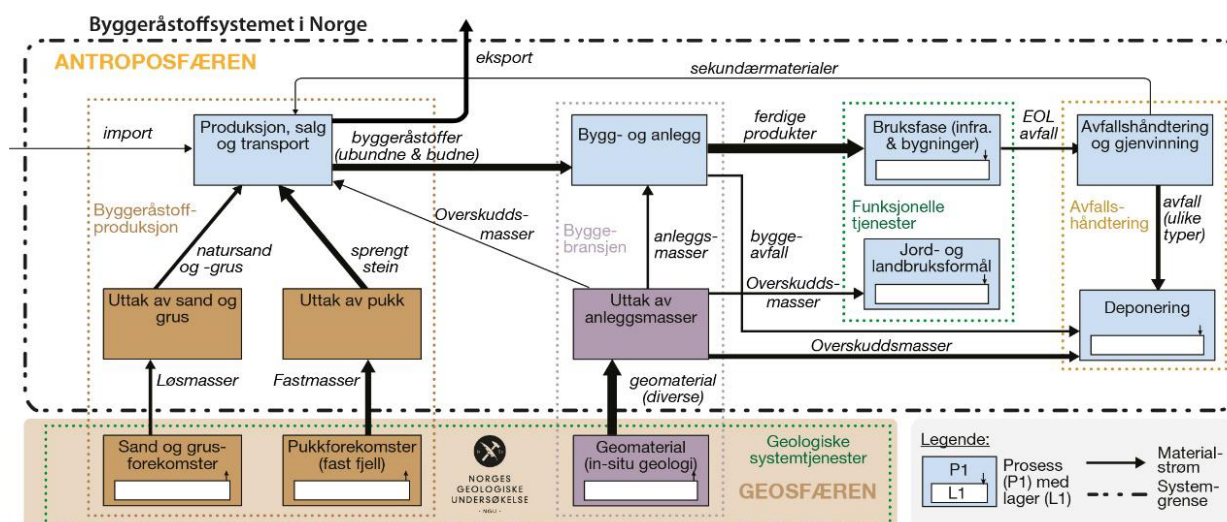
Byggeråstoffsystemet i Norge

ANTROPOSFÆREN

eksport

sekundærmaterialer

import

Produksjon, salg og transport

byggeråstoffer (ubundne & budne)

Bygg- og anlegg

ferdige produkter

Bruksfase (infra. & bygninger)

EOL avfall

Avfallshåndtering og gjenvinning

Byggeråstoff-produksjon

Overskudds-masser

Bygge-bransjen

anleggs-masser

bygge-avfall

Funksjonelle tjenester

Avfalls-håndtering

avfall (ulike typer)

natursand og -grus

sprengt stein

Jord- og landbruksformål

Overskudds-masser

Uttak av sand og grus

Uttak av pukk

Uttak av anleggsmasser

Deponering

Overskuddsmasser

Løsmasser

Fastmasser

geomaterial (diverse)

Sand og grus-forekomster

Pukkforekomster (fast fjell)

NORGES GEOLOGISKE UNDERSØKELSE - NGU -

Geomaterial (in-situ geologi)

Geologiske systemtjenester

GEOSFÆREN

Legende:

P1

L1

Prosess (P1) med lager (L1)

Material-strøm

System-grense